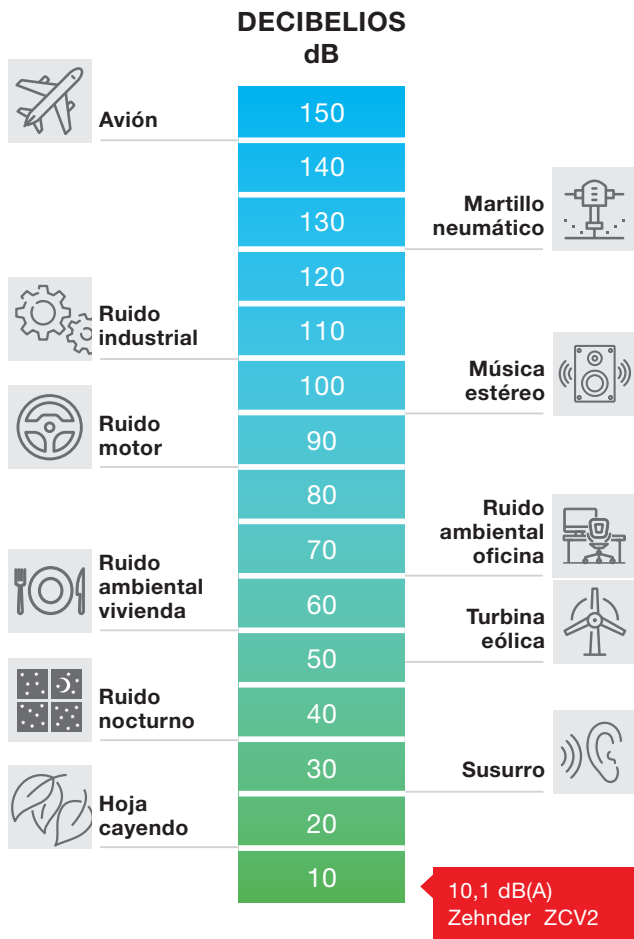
DECIBELIOS
dB

Avión

150
140
130
120
110
100
90
80
70
60
50
40
30
20
10

Martillo neumático

Ruido industrial

Música estéreo

Ruido motor

Ruido ambiental oficina

Ruido ambiental vivienda

Turbina eólica

Ruido nocturno

Susurro

Hoja cayendo

10,1 dB(A)
Zehnder ZCV2